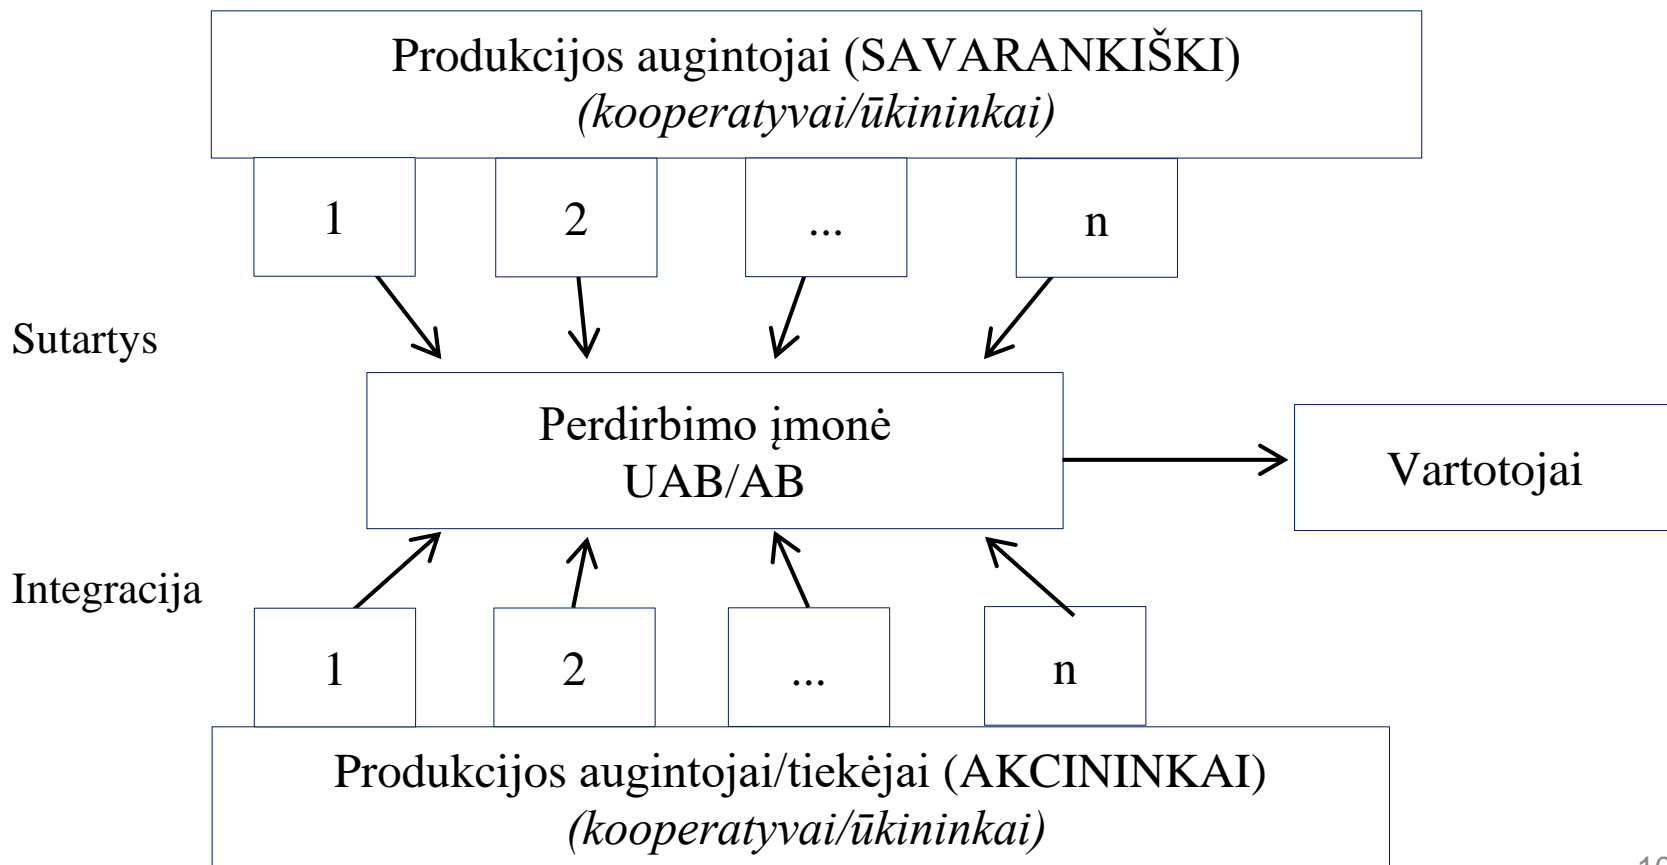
Produkcijos augintojai (SAVARANKIŠKI)
*(kooperatyvai/ūkininkai)*

1
2
...
n

Sutartys

Perdirbimo įmonė
UAB/AB

Vartotojai

Integracija

1
2
...
n

Produkcijos augintojai/tiekėjai (AKCININKAI)
*(kooperatyvai/ūkininkai)*

16